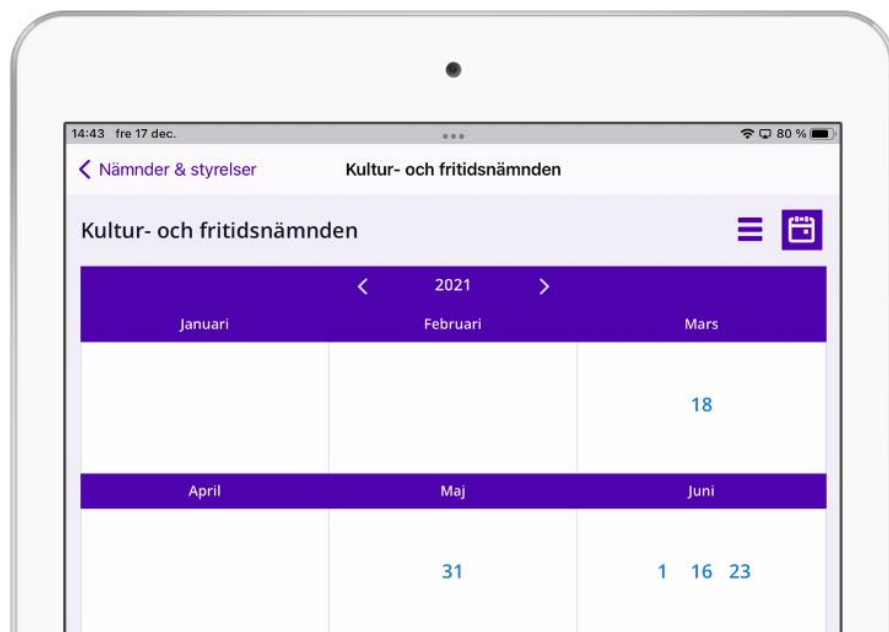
14:43 fre 17 dec.

80 %

Nämnder & styrelser

Kultur- och fritidsnämnden

Kultur- och fritidsnämnden

2021

| Januari | Februari | Mars |
|---|---|---|
| | | 18 |

| April | Maj | Juni |
|---|---|---|
| | 31 | 1 16 23 |